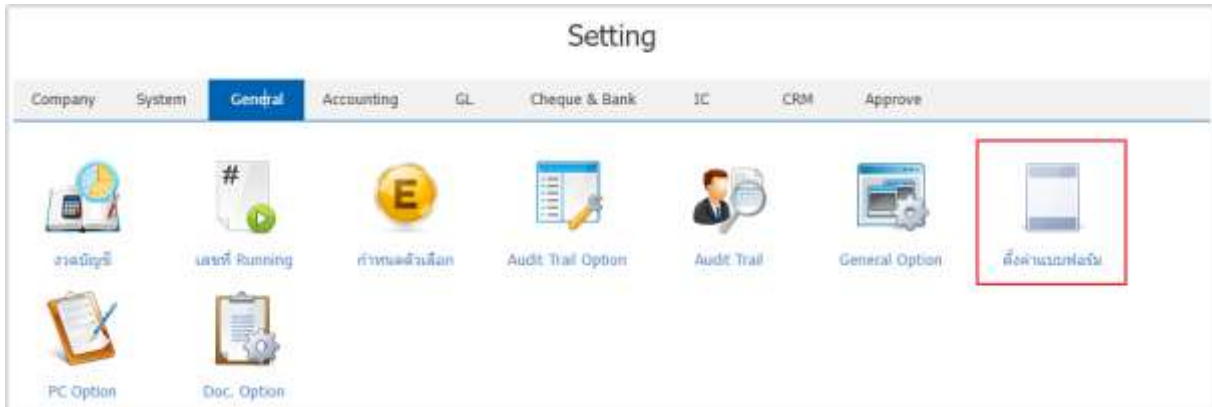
Setting

Company System General Accounting GL Cheque & Bank IC CRM Approve

#

E

งวดบัญชี

เลขที่ Running

กำหนดตัวเลือก

Audit Trail Option

Audit Trail

General Option

ตั้งค่าแบบฟอร์ม

PC Option

Doc. Option